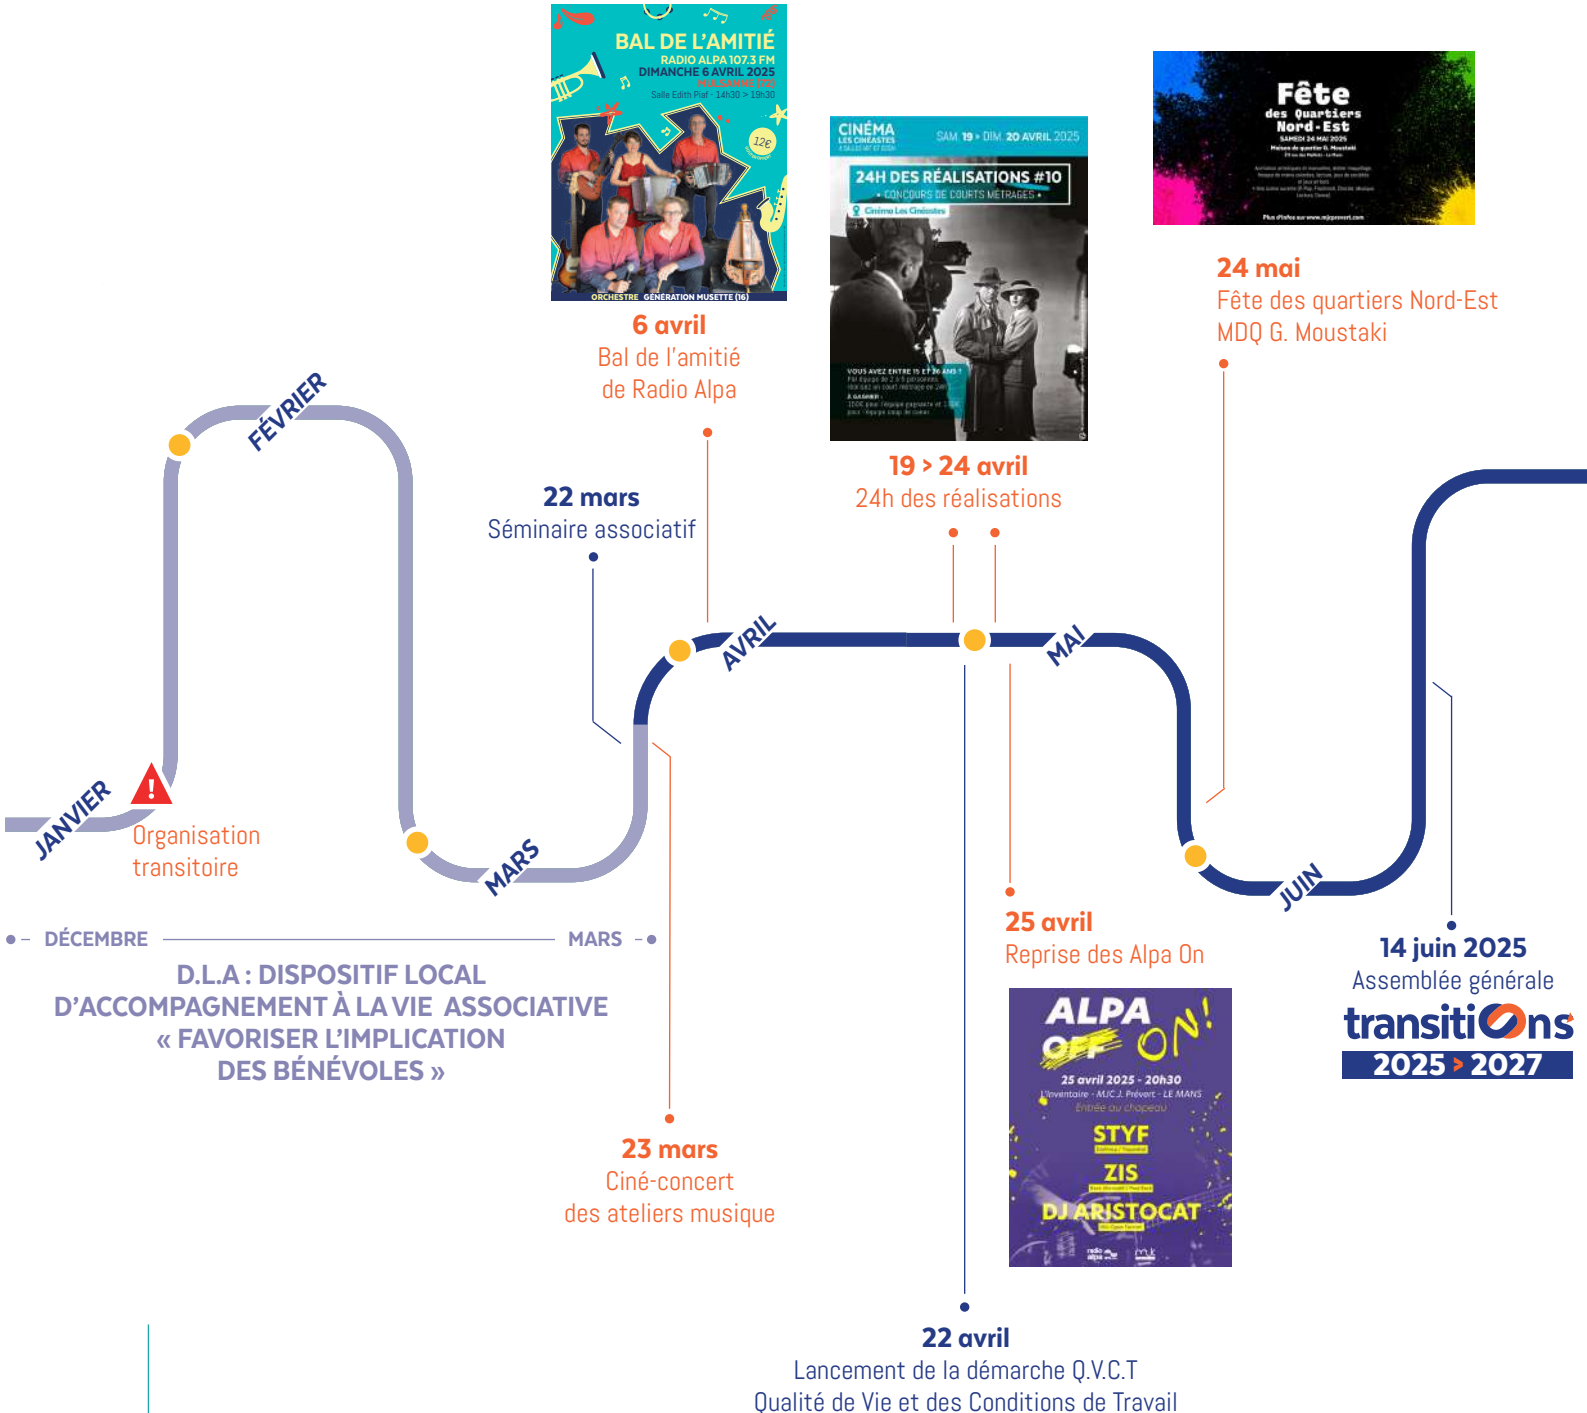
BAL DE L'AMITIÉ
RADIO ALPA 107.3 FM
DIMANCHE 6 AVRIL 2025
MULSANNE (72)
Salle Edith Piaf - 14h30 > 19h30
12€
ORCHESTRE GÉNÉRATION MUSETTE (16)

6 avril
Bal de l'amitié de Radio Alpa

CINÉMA LES CINÉASTES
SAM. 19 › DIM. 20 AVRIL 2025
24H DES RÉALISATIONS #10
• CONCOURS DE COURTS MÉTRAGES •
Cinéma Les Cinéastes
VOUS AVEZ ENTRE 15 ET 26 ANS ?

19 > 24 avril
24h des réalisations

Fête des Quartiers Nord-Est
SAMEDI 24 MAI 2025

24 mai
Fête des quartiers Nord-Est
MDQ G. Moustaki

FÉVRIER

22 mars
Séminaire associatif

AVRIL

MAI

JANVIER

Organisation transitoire

MARS

JUIN

DÉCEMBRE
MARS

D.L.A : DISPOSITIF LOCAL D'ACCOMPAGNEMENT À LA VIE ASSOCIATIVE « FAVORISER L'IMPLICATION DES BÉNÉVOLES »

25 avril
Reprise des Alpa On

14 juin 2025
Assemblée générale
transitiOns
2025 > 2027

ALPA OFF ON!
25 avril 2025 - 20h30
L'inventaire - MJC J. Prévert - LE MANS
Entrée au chapeau
STYF
ZIS
DJ ARISTOCAT

23 mars
Ciné-concert des ateliers musique

22 avril
Lancement de la démarche Q.V.C.T
Qualité de Vie et des Conditions de Travail